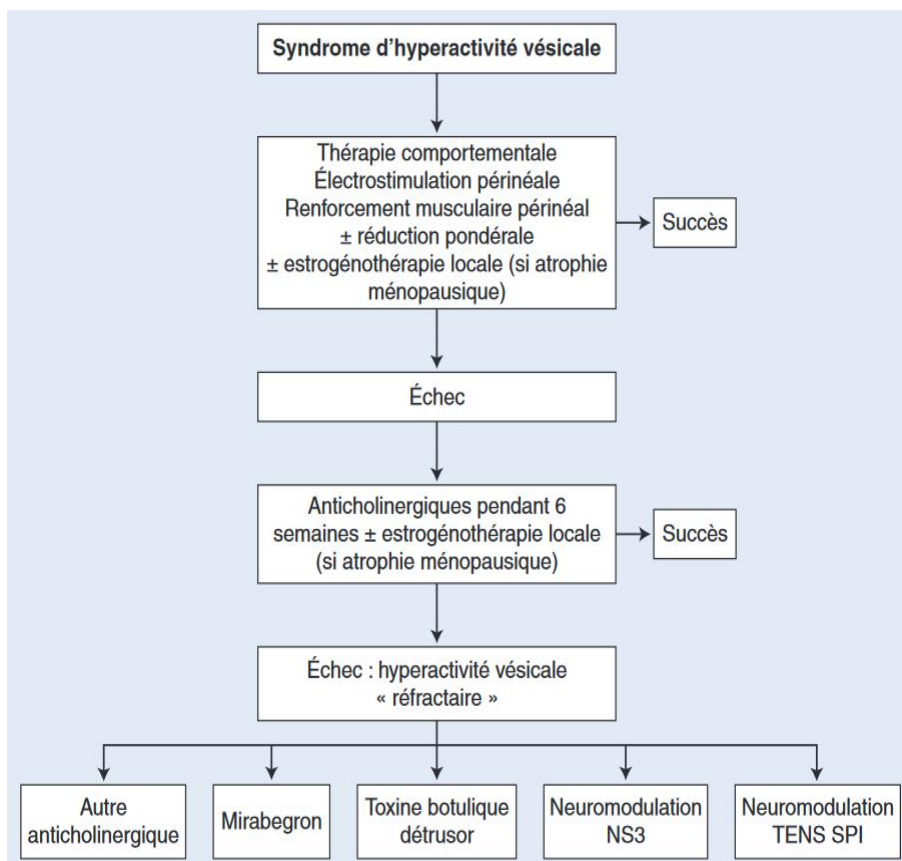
Syndrome d’hyperactivité vésicale

Thérapie comportementale
Électrostimulation périnéale
Renforcement musculaire périnéal
± réduction pondérale
± estrogénothérapie locale (si atrophie ménopausique)

Succès

Échec

Anticholinergiques pendant 6 semaines ± estrogénothérapie locale (si atrophie ménopausique)

Succès

Échec : hyperactivité vésicale « réfractaire »

Autre anticholinergique

Mirabegron

Toxine botulique détrusor

Neuromodulation NS3

Neuromodulation TENS SPI